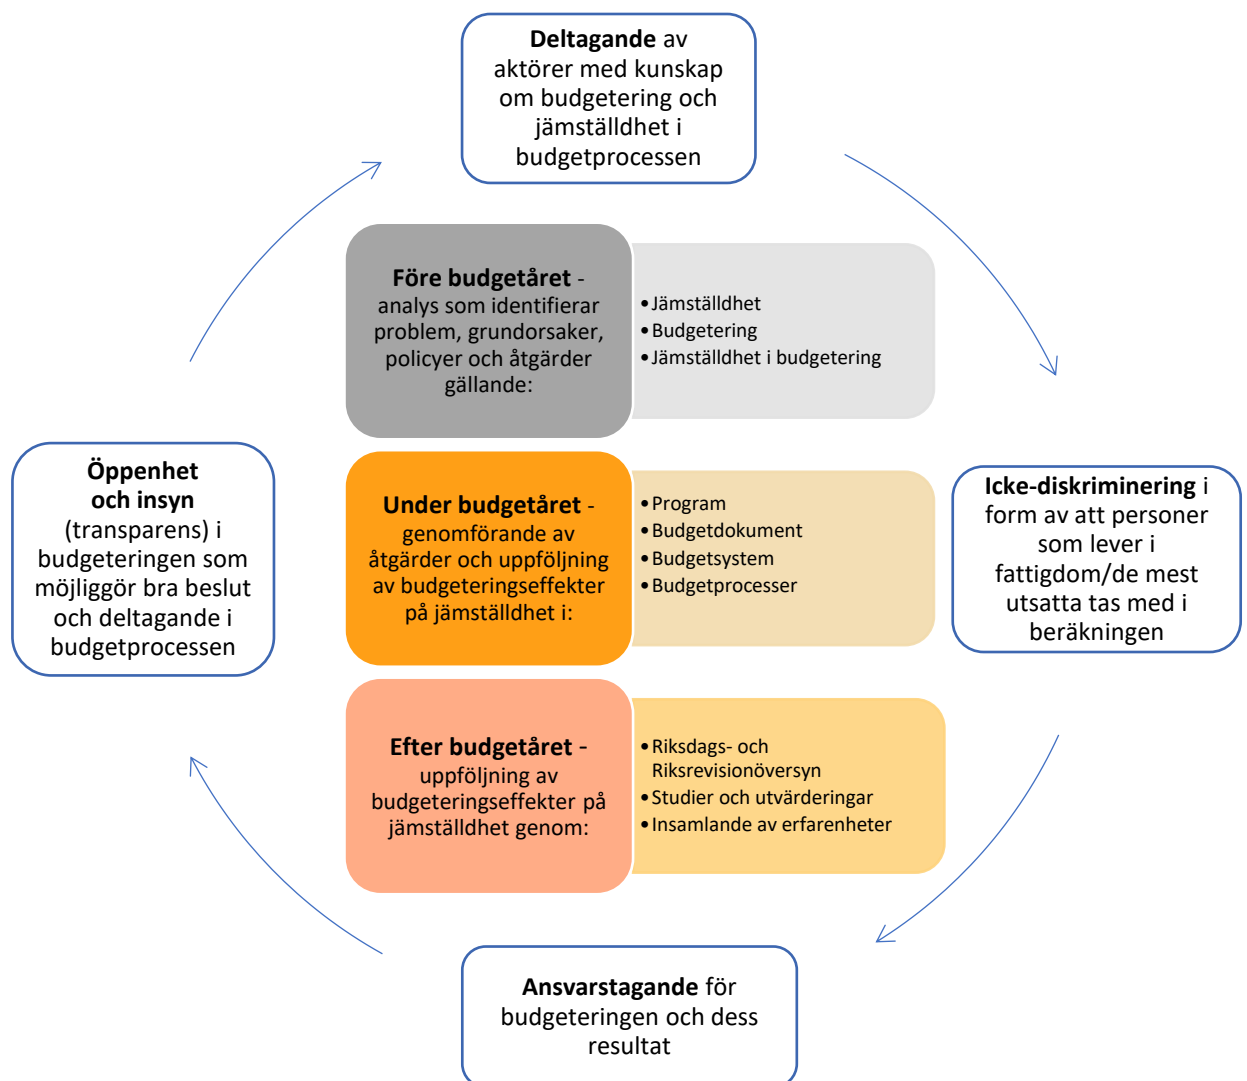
**Deltagande** av aktörer med kunskap om budgetering och jämställdhet i budgetprocessen

**Före budgetåret** - analys som identifierar problem, grundorsaker, policyer och åtgärder gällande:

- Jämställdhet
- Budgetering
- Jämställdhet i budgetering

**Öppenhet och insyn** (transparens) i budgeteringen som möjliggör bra beslut och deltagande i budgetprocessen

**Under budgetåret** - genomförande av åtgärder och uppföljning av budgeteringseffekter på jämställdhet i:

- Program
- Budgetdokument
- Budgetsystem
- Budgetprocesser

**Icke-diskriminering** i form av att personer som lever i fattigdom/de mest utsatta tas med i beräkningen

**Efter budgetåret** - uppföljning av budgeteringseffekter på jämställdhet genom:

- Riksdags- och Riksrevisionöversyn
- Studier och utvärderingar
- Insamlande av erfarenheter

**Ansvarstagande** för budgeteringen och dess resultat